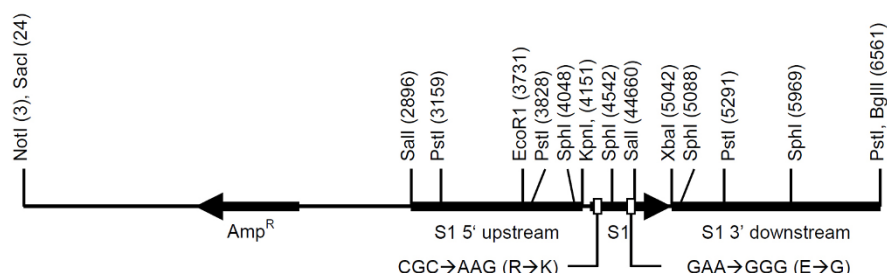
NotI (3), SacI (24)

SalI (2896)
PstI (3159)
EcoR1 (3731)
PstI (3828)
SphI (4048)
KpnI, (4151)
SphI (4542)
SalI (44660)
XbaI (5042)
SphI (5088)
PstI (5291)
SphI (5969)
PstI, BglII (6561)

Amp$^R$

S1 5' upstream

S1

S1 3' downstream

CGC→AAG (R→K)

GAA→GGG (E→G)